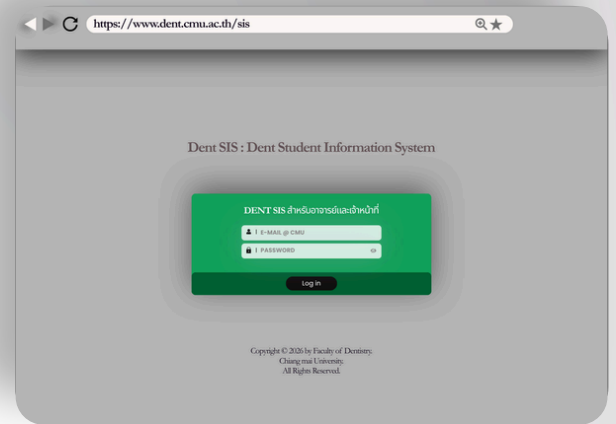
https://www.dent.cmu.ac.th/sis

Dent SIS : Dent Student Information System

DENT SIS สำหรับอาจารย์และเจ้าหน้าที่

E-MAIL @ CMU

PASSWORD

Log in

Copyright © 2026 by Faculty of Dentistry.
Chiang mai University.
All Rights Reserved.